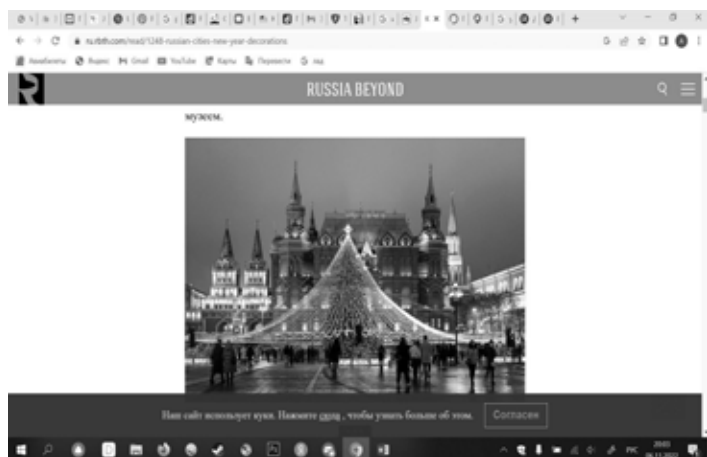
ru.rbth.com/read/1248-russian-cities-new-year-decorations

Сервисы Яндекс Gmail YouTube Карты Перевести

RUSSIA BEYOND

музеем.

Наш сайт использует куки. Нажмите здесь , чтобы узнать больше об этом.

Согласен

РУС